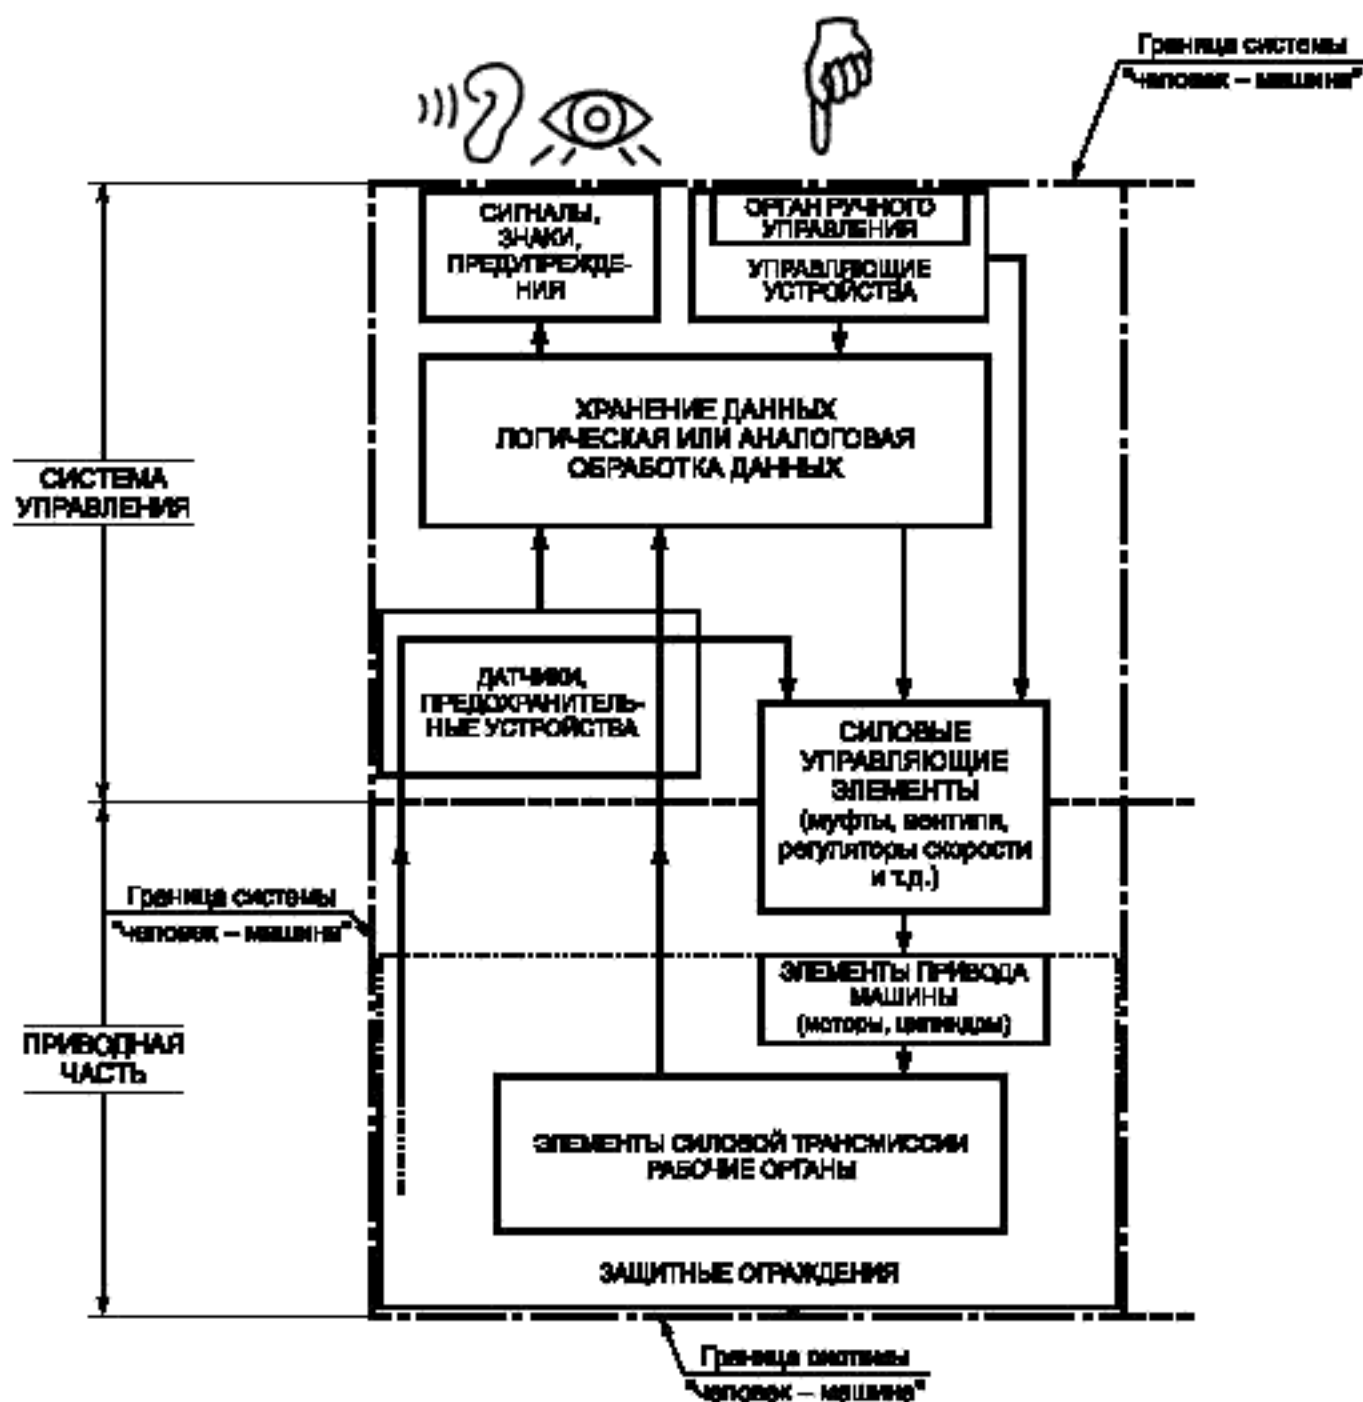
Граница системы
"человек – машина"

СИГНАЛЫ, ЗНАКИ, ПРЕДУПРЕЖДЕНИЯ

ОРГАН РУЧНОГО УПРАВЛЕНИЯ

УПРАВЛЯЮЩИЕ УСТРОЙСТВА

СИСТЕМА УПРАВЛЕНИЯ

ХРАНЕНИЕ ДАННЫХ
ЛОГИЧЕСКАЯ ИЛИ АНАЛОГОВАЯ ОБРАБОТКА ДАННЫХ

ДАТЧИКИ, ПРЕДОХРАНИТЕЛЬНЫЕ УСТРОЙСТВА

СИЛОВЫЕ УПРАВЛЯЮЩИЕ ЭЛЕМЕНТЫ
(муфты, вентиля, регуляторы скорости и т.д.)

Граница системы
"человек – машина"

ЭЛЕМЕНТЫ ПРИВОДА МАШИНЫ
(моторы, цилиндры)

ПРИВОДНАЯ ЧАСТЬ

ЭЛЕМЕНТЫ СИЛОВОЙ ТРАНСМИССИИ
РАБОЧИЕ ОРГАНЫ

ЗАЩИТНЫЕ ОГРАЖДЕНИЯ

Граница системы
"человек – машина"